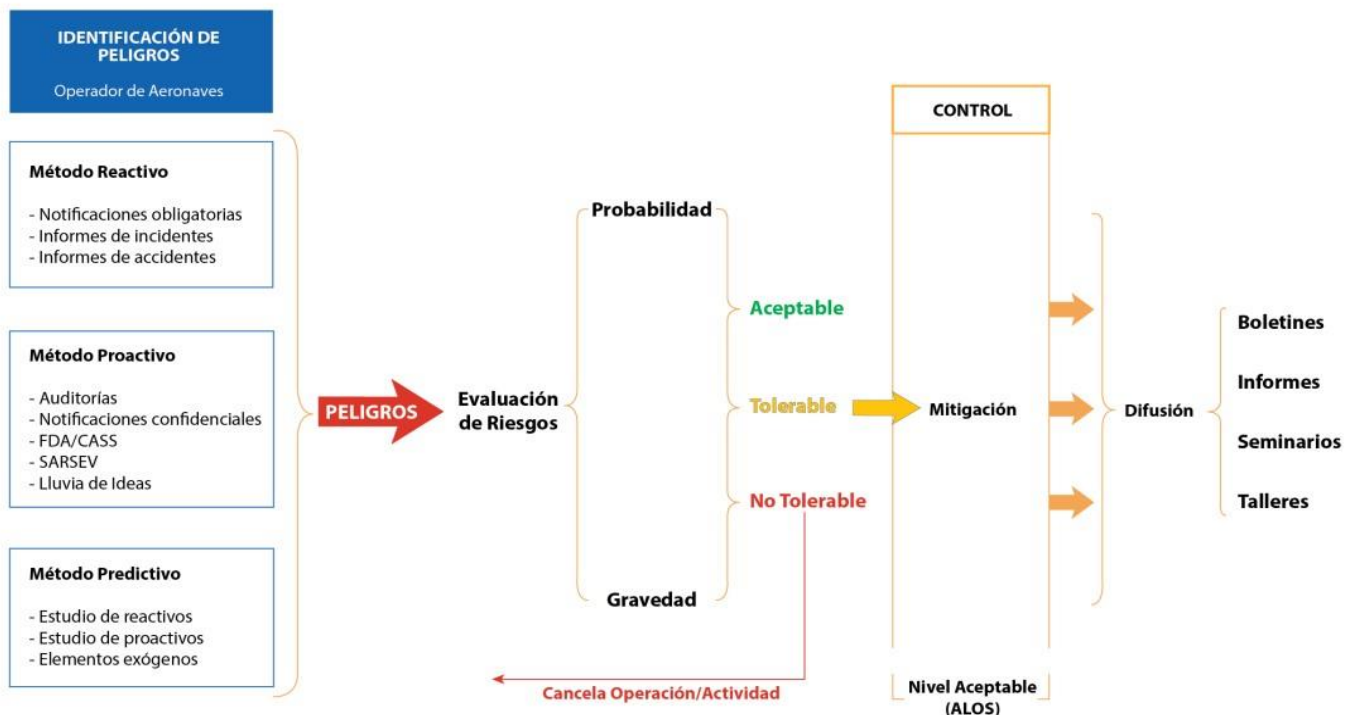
IDENTIFICACIÓN DE PELIGROS

Operador de Aeronaves

Método Reactivo

- Notificaciones obligatorias
- Informes de incidentes
- Informes de accidentes

Método Proactivo

- Auditorías
- Notificaciones confidenciales
- FDA/CASS
- SARSEV
- Lluvia de Ideas

Método Predictivo

- Estudio de reactivos
- Estudio de proactivos
- Elementos exógenos

PELIGROS

Evaluación de Riesgos

Probabilidad

Gravedad

Aceptable

Tolerable

No Tolerable

Cancela Operación/Actividad

CONTROL

Mitigación

Nivel Aceptable (ALOS)

Difusión

Boletines

Informes

Seminarios

Talleres